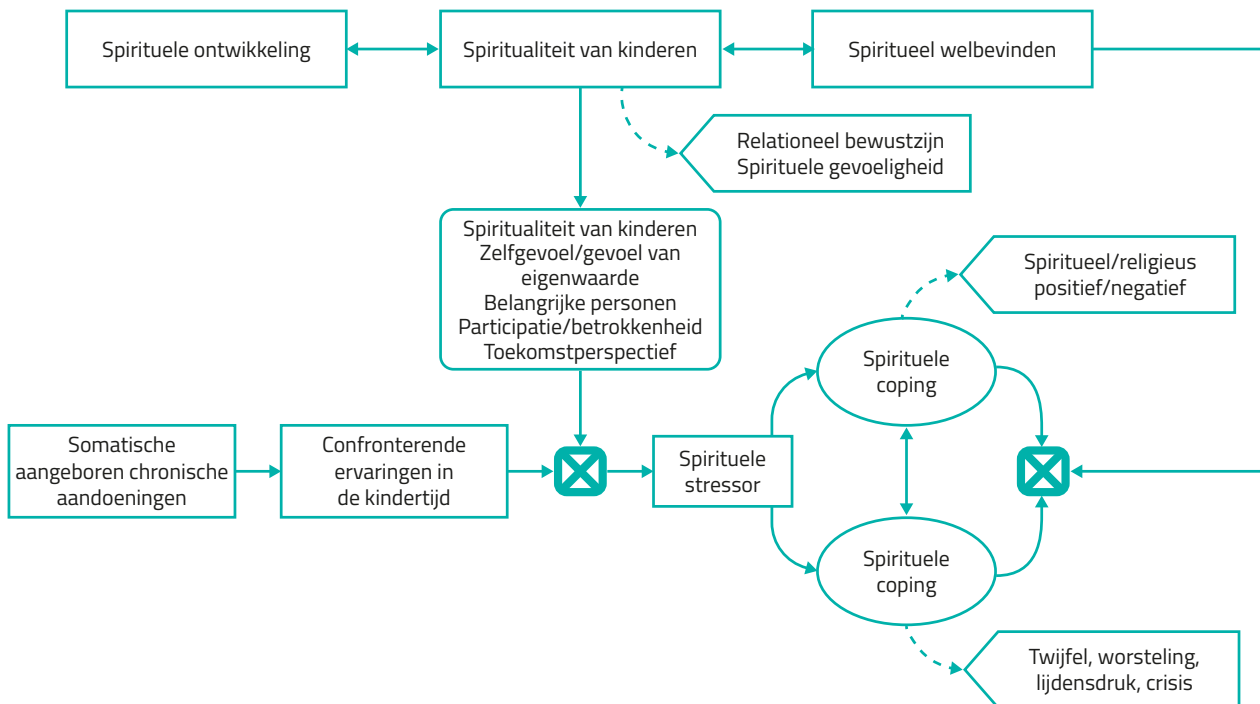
Spirituele ontwikkeling

Spiritualiteit van kinderen

Spiritueel welbevinden

Relationeel bewustzijn
Spirituele gevoeligheid

Spiritualiteit van kinderen
Zelfgevoel/gevoel van eigenwaarde
Belangrijke personen
Participatie/betrokkenheid
Toekomstperspectief

Spiritueel/religieus positief/negatief

Spirituele coping

Somatische aangeboren chronische aandoeningen

Confronterende ervaringen in de kindertijd

Spirituele stressor

Spirituele coping

Twijfel, worsteling, lijdensdruk, crisis